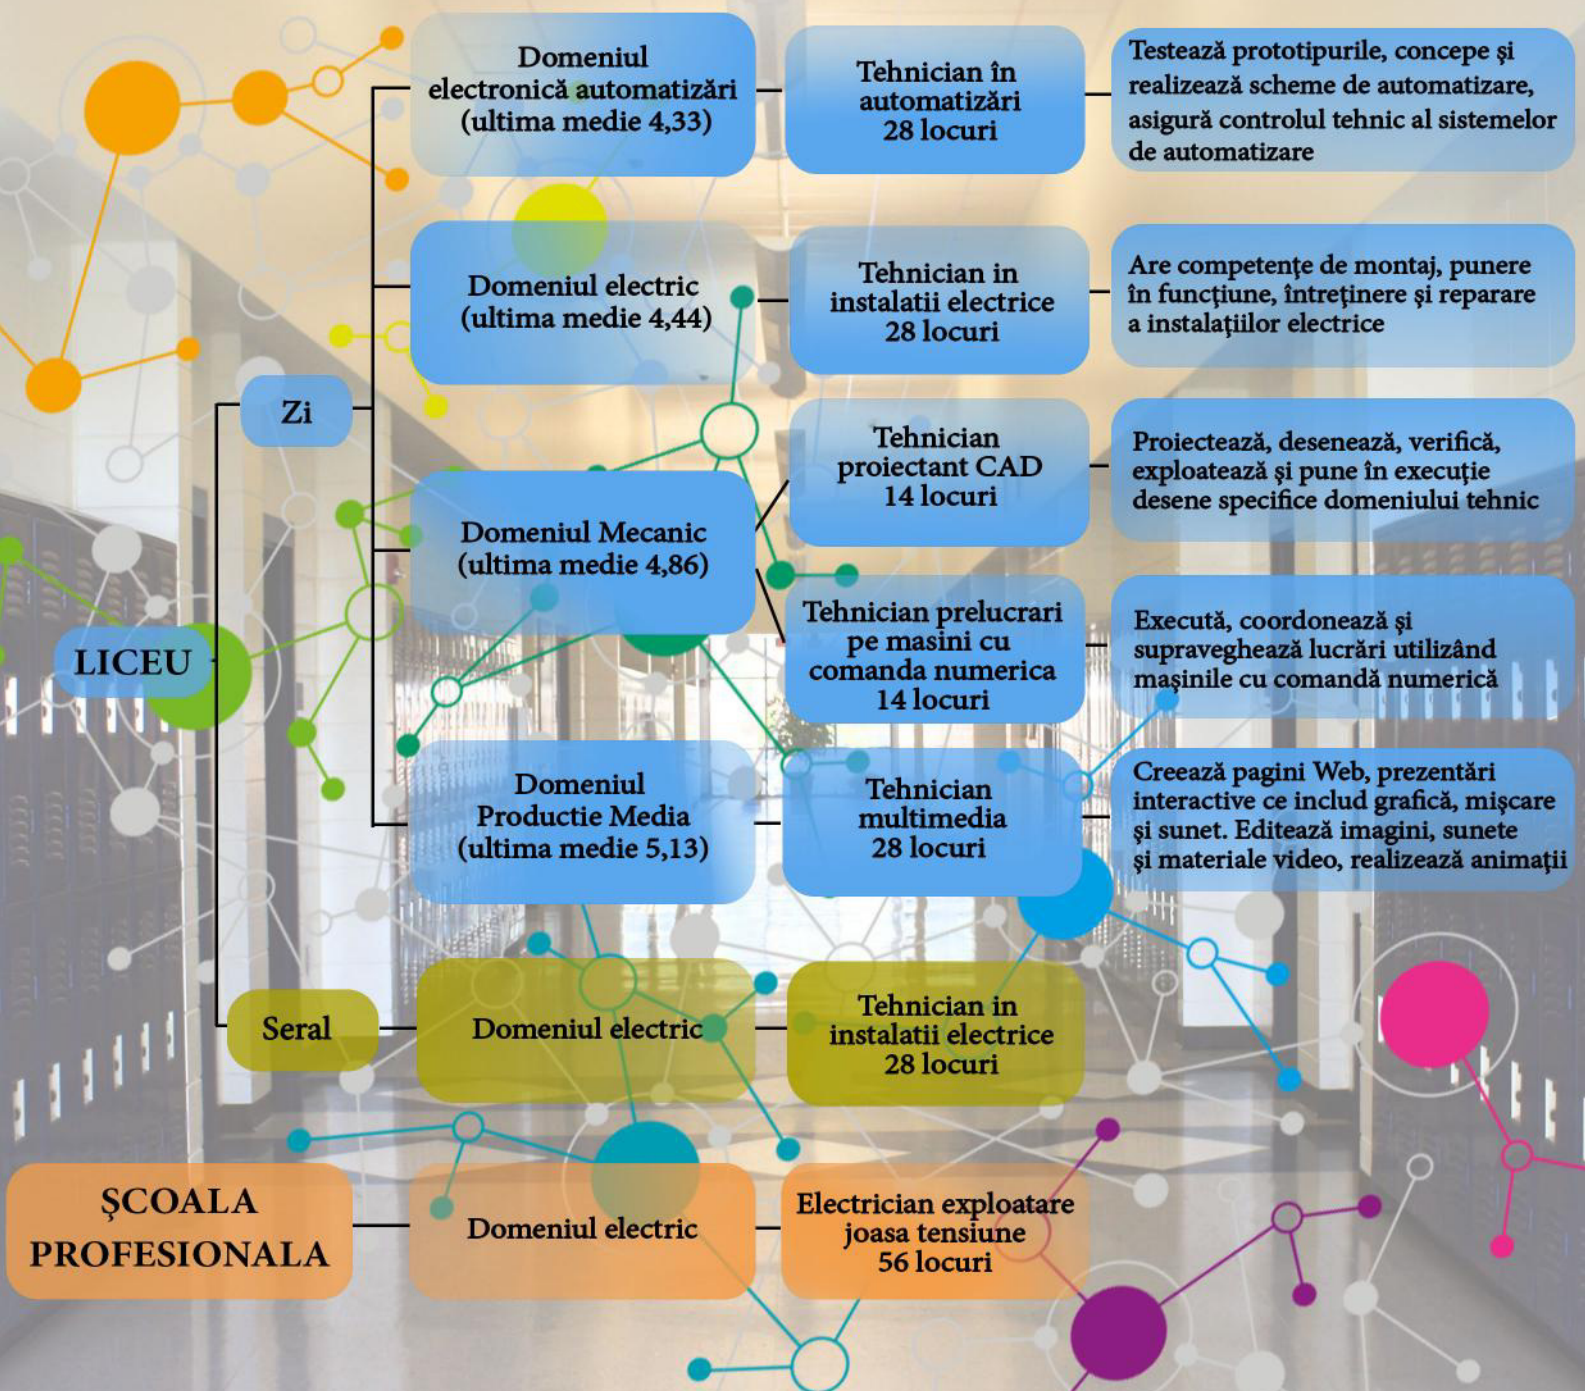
LICEU

Zi

Domeniul electronică automatizări (ultima medie 4,33)

Tehnician în automatizări 28 locuri

Testează prototipurile, concepe şi realizează scheme de automatizare, asigură controlul tehnic al sistemelor de automatizare

Domeniul electric (ultima medie 4,44)

Tehnician in instalatii electrice 28 locuri

Are competenţe de montaj, punere în funcţiune, întreţinere şi reparare a instalaţiilor electrice

Domeniul Mecanic (ultima medie 4,86)

Tehnician proiectant CAD 14 locuri

Proiectează, desenează, verifică, exploatează şi pune în execuţie desene specifice domeniului tehnic

Tehnician prelucrari pe masini cu comanda numerica 14 locuri

Execută, coordonează şi supraveghează lucrări utilizând maşinile cu comandă numerică

Domeniul Productie Media (ultima medie 5,13)

Tehnician multimedia 28 locuri

Creează pagini Web, prezentări interactive ce includ grafică, mişcare şi sunet. Editează imagini, sunete şi materiale video, realizează animaţii

Seral

Domeniul electric

Tehnician in instalatii electrice 28 locuri

ŞCOALA PROFESIONALA

Domeniul electric

Electrician exploatare joasa tensiune 56 locuri